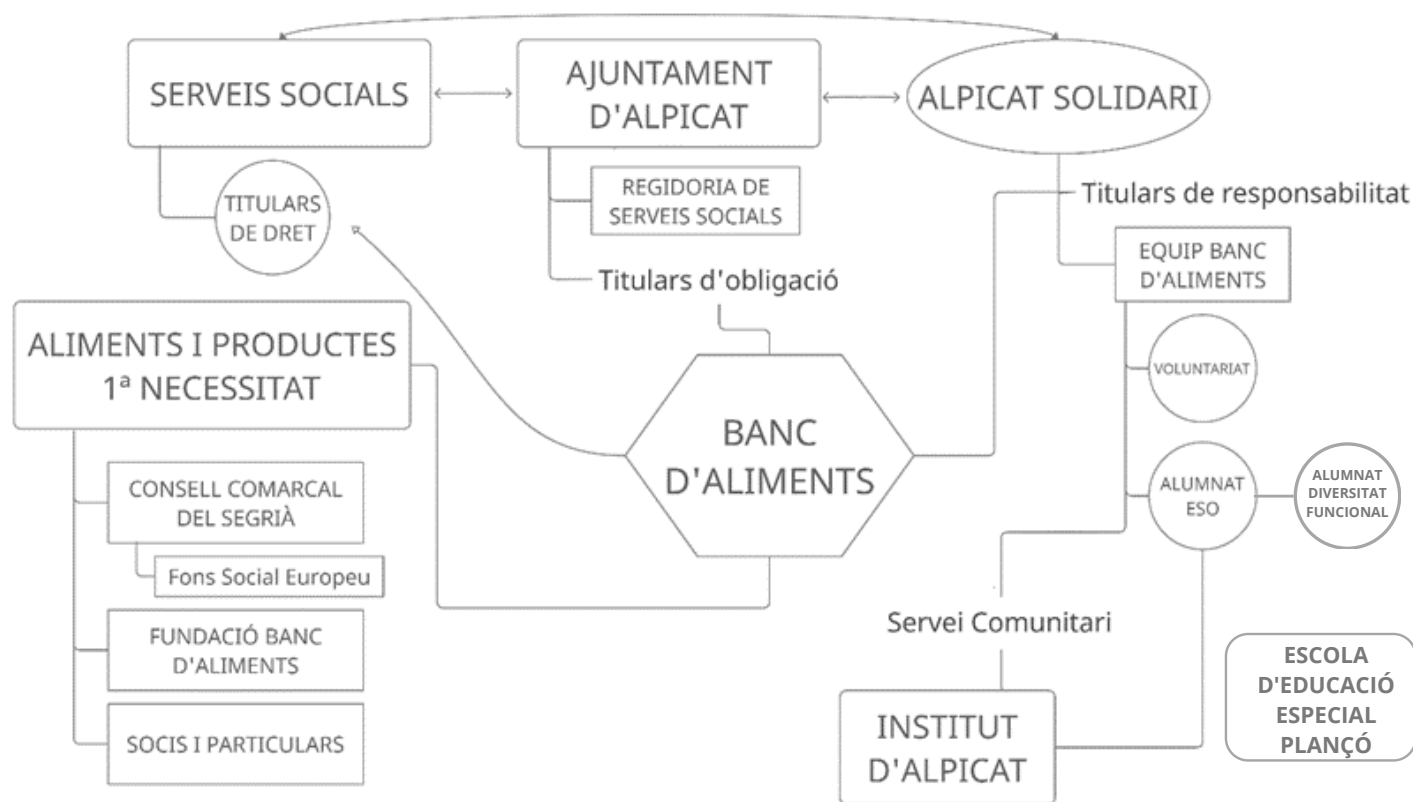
SERVEIS SOCIALS

AJUNTAMENT D'ALPICAT

ALPICAT SOLIDARI

TITULARS DE DRET

REGIDORIA DE SERVEIS SOCIALS

Titulars de responsabilitat

EQUIP BANC D'ALIMENTS

Titulars d'obligació

ALIMENTS I PRODUCTES 1ª NECESSITAT

VOLUNTARIAT

BANC D'ALIMENTS

CONSELL COMARCAL DEL SEGRIÀ

ALUMNAT ESO

ALUMNAT DIVERSITAT FUNCIONAL

Fons Social Europeu

FUNDACIÓ BANC D'ALIMENTS

Servei Comunitari

ESCOLA D'EDUCACIÓ ESPECIAL PLANÇÓ

SOCIS I PARTICULARS

INSTITUT D'ALPICAT